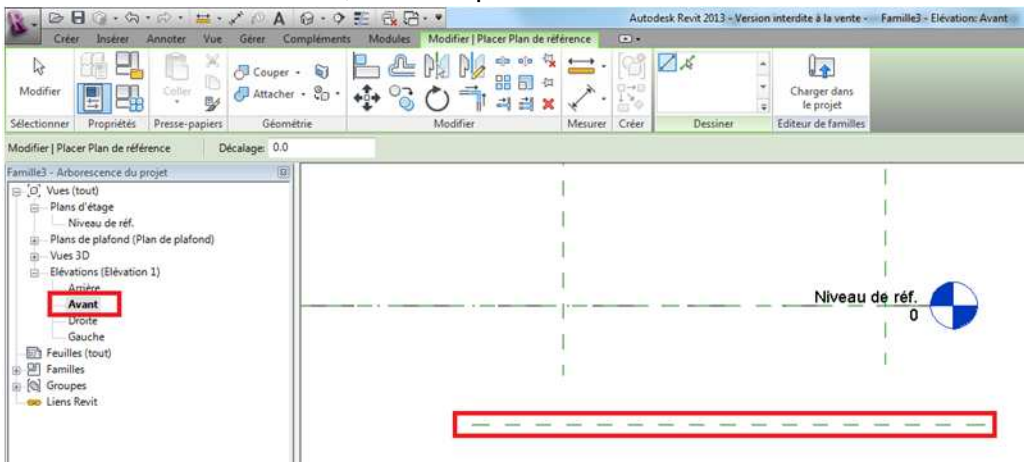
Autodesk Revit 2013 - Version interdite à la vente - Famille3 - Elévation: Avant

Créer Insérer Annoter Vue Gérer Compléments Modules Modifier | Placer Plan de référence

Modifier

Couper

Attacher

Coller

Charger dans le projet

Sélectionner Propriétés Presse-papiers Géométrie Modifier Mesurer Créer Dessiner Editeur de familles

Modifier | Placer Plan de référence Décalage: 0.0

Famille3 - Arborescence du projet

Vues (tout)
Plans d'étage
Niveau de réf.
Plans de plafond (Plan de plafond)
Vues 3D
Elévations (Elévation 1)
Arrière
Avant
Droite
Gauche
Feuilles (tout)
Familles
Groupes
Liens Revit

Niveau de réf.
0